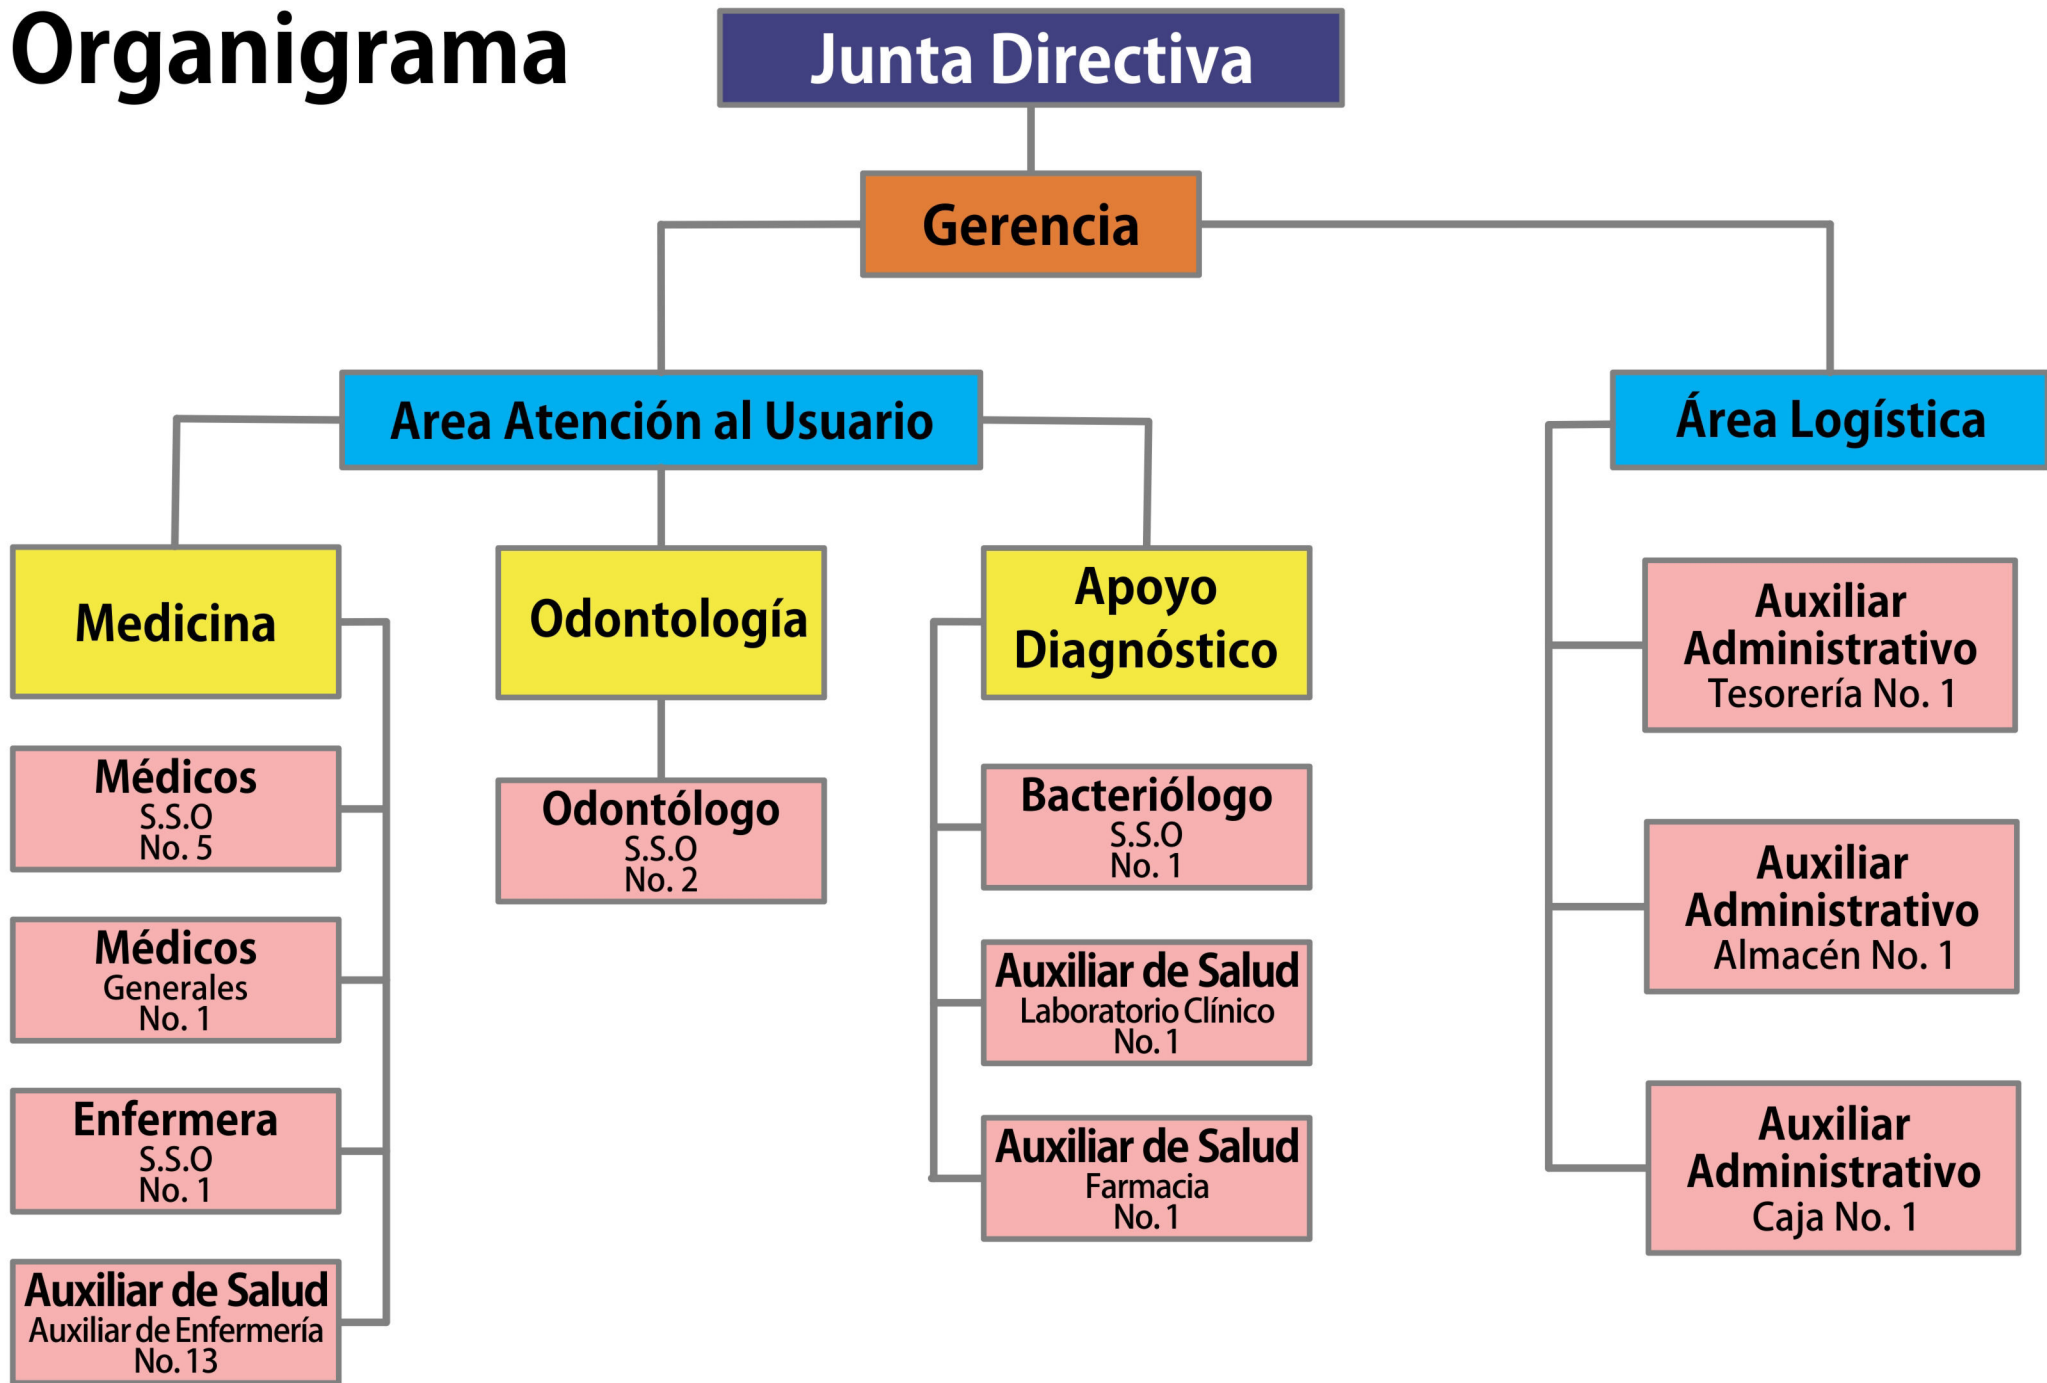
Organigrama

Junta Directiva

Gerencia

Area Atención al Usuario

Área Logística

Medicina

Médicos S.S.O No. 5

Médicos Generales No. 1

Enfermera S.S.O No. 1

Auxiliar de Salud Auxiliar de Enfermería No. 13

Odontología

Odontólogo S.S.O No. 2

Apoyo Diagnóstico

Bacteriólogo S.S.O No. 1

Auxiliar de Salud Laboratorio Clínico No. 1

Auxiliar de Salud Farmacia No. 1

Auxiliar Administrativo Tesorería No. 1

Auxiliar Administrativo Almacén No. 1

Auxiliar Administrativo Caja No. 1